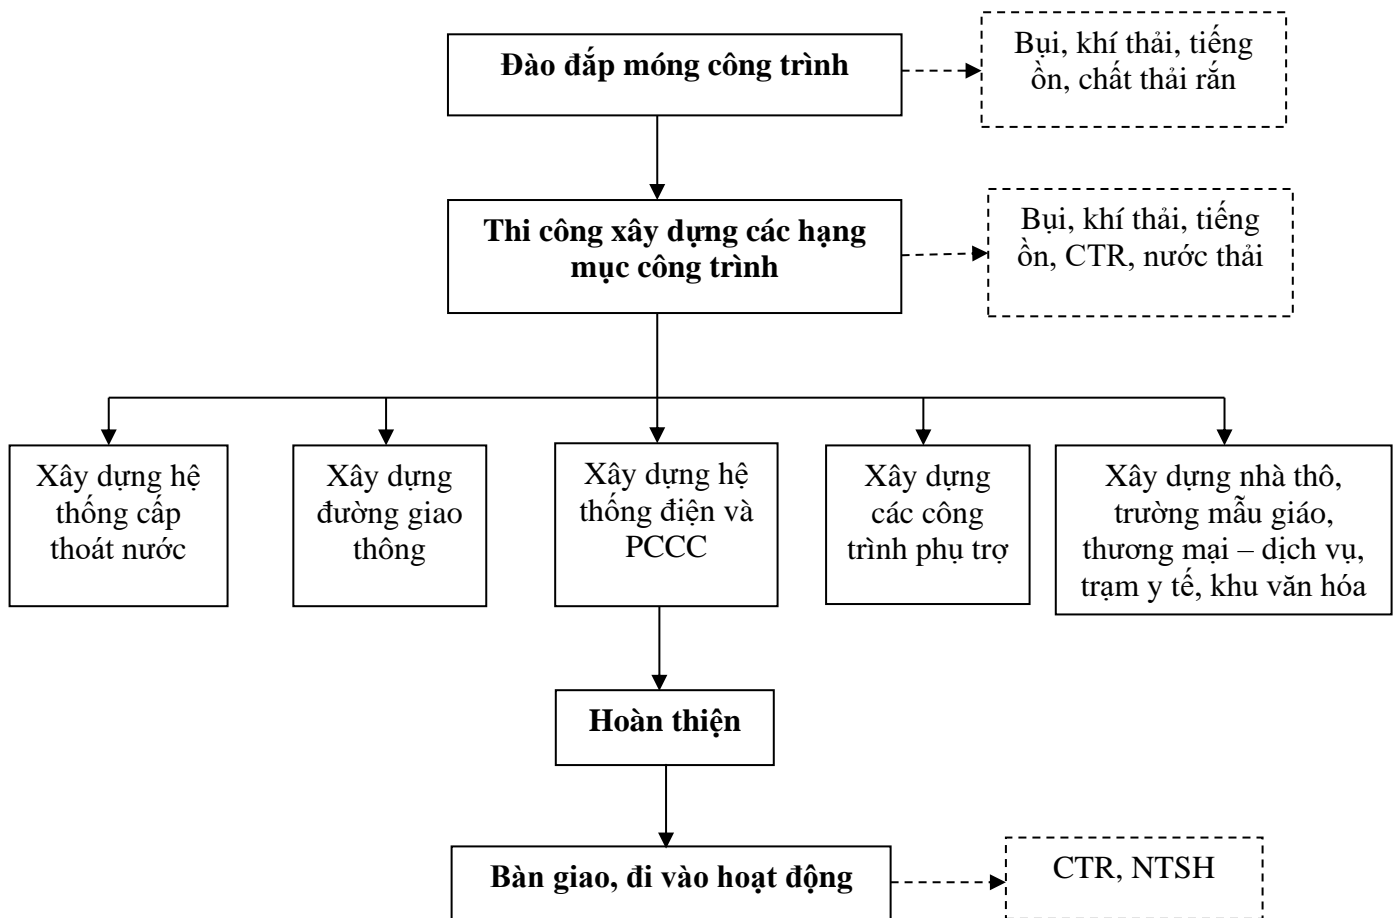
**Đào đắp móng công trình**

Bụi, khí thải, tiếng ồn, chất thải rắn

**Thi công xây dựng các hạng mục công trình**

Bụi, khí thải, tiếng ồn, CTR, nước thải

Xây dựng hệ thống cấp thoát nước

Xây dựng đường giao thông

Xây dựng hệ thống điện và PCCC

Xây dựng các công trình phụ trợ

Xây dựng nhà thô, trường mẫu giáo, thương mại – dịch vụ, trạm y tế, khu văn hóa

**Hoàn thiện**

**Bàn giao, đi vào hoạt động**

CTR, NTSH